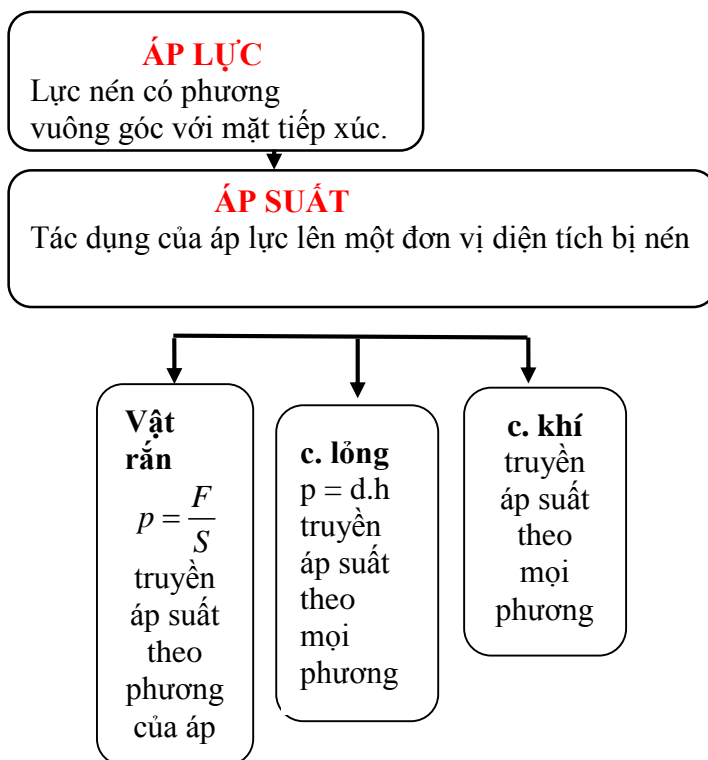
ÁP LỰC
Lực nén có phương vuông góc với mặt tiếp xúc.

ÁP SUẤT
Tác dụng của áp lực lên một đơn vị diện tích bị nén

Vật rắn
$p = \frac{F}{S}$
truyền áp suất theo phương của áp

c. lỏng
p = d.h
truyền áp suất theo mọi phương

c. khí
truyền áp suất theo mọi phương